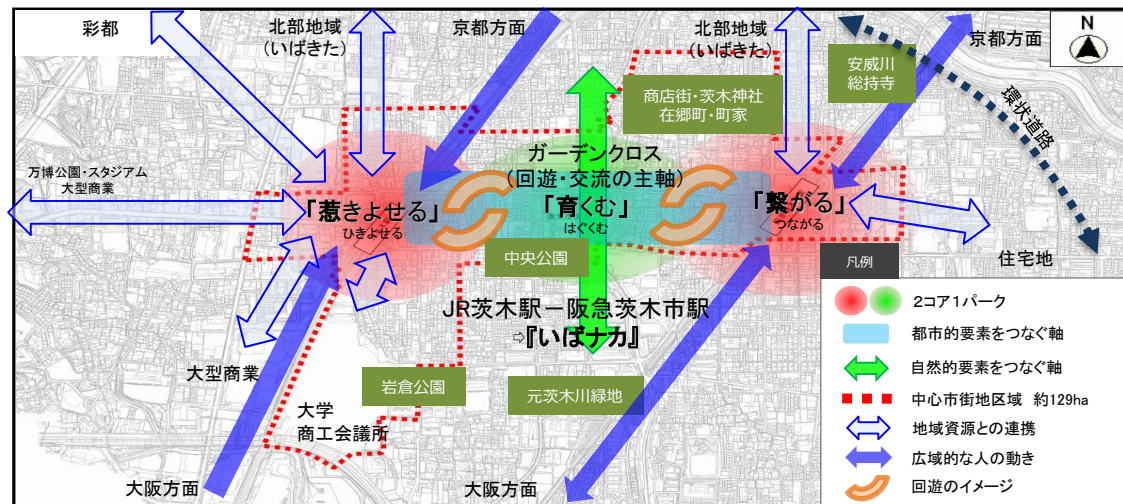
彩都

北部地域
(いばきた)

京都方面

北部地域
(いばきた)

京都方面

N

安威川
総持寺

環状道路

商店街・茨木神社
在郷町・町家

万博公園・スタジアム
大型商業

ガーデンクロス
(回遊・交流の主軸)

「惹きよせる」
ひきよせる

「育くむ」
はぐくむ

「繋がる」
つながる

中央公園

住宅地

凡例

JR茨木駅ー阪急茨木市駅
⇨『いばナカ』

2コア1パーク

都市的要素をつなぐ軸

自然的要素をつなぐ軸

中心市街地区域 約129ha

地域資源との連携

広域的な人の動き

回遊のイメージ

大型商業

岩倉公園

元茨木川緑地

大学
商工会議所

大阪方面

大阪方面